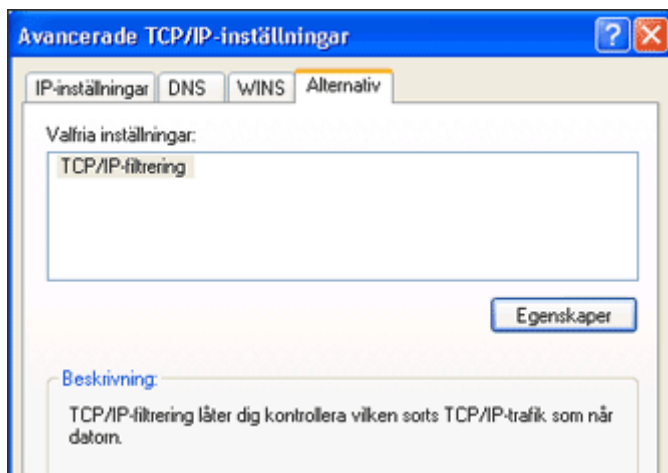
Avancerade TCP/IP-inställningar

IP-inställningar | DNS | WINS | Alternativ

Valfria inställningar:

TCP/IP-filtrering

Egenskaper

Beskrivning:

TCP/IP-filtrering låter dig kontrollera vilken sorts TCP/IP-trafik som når datorn.